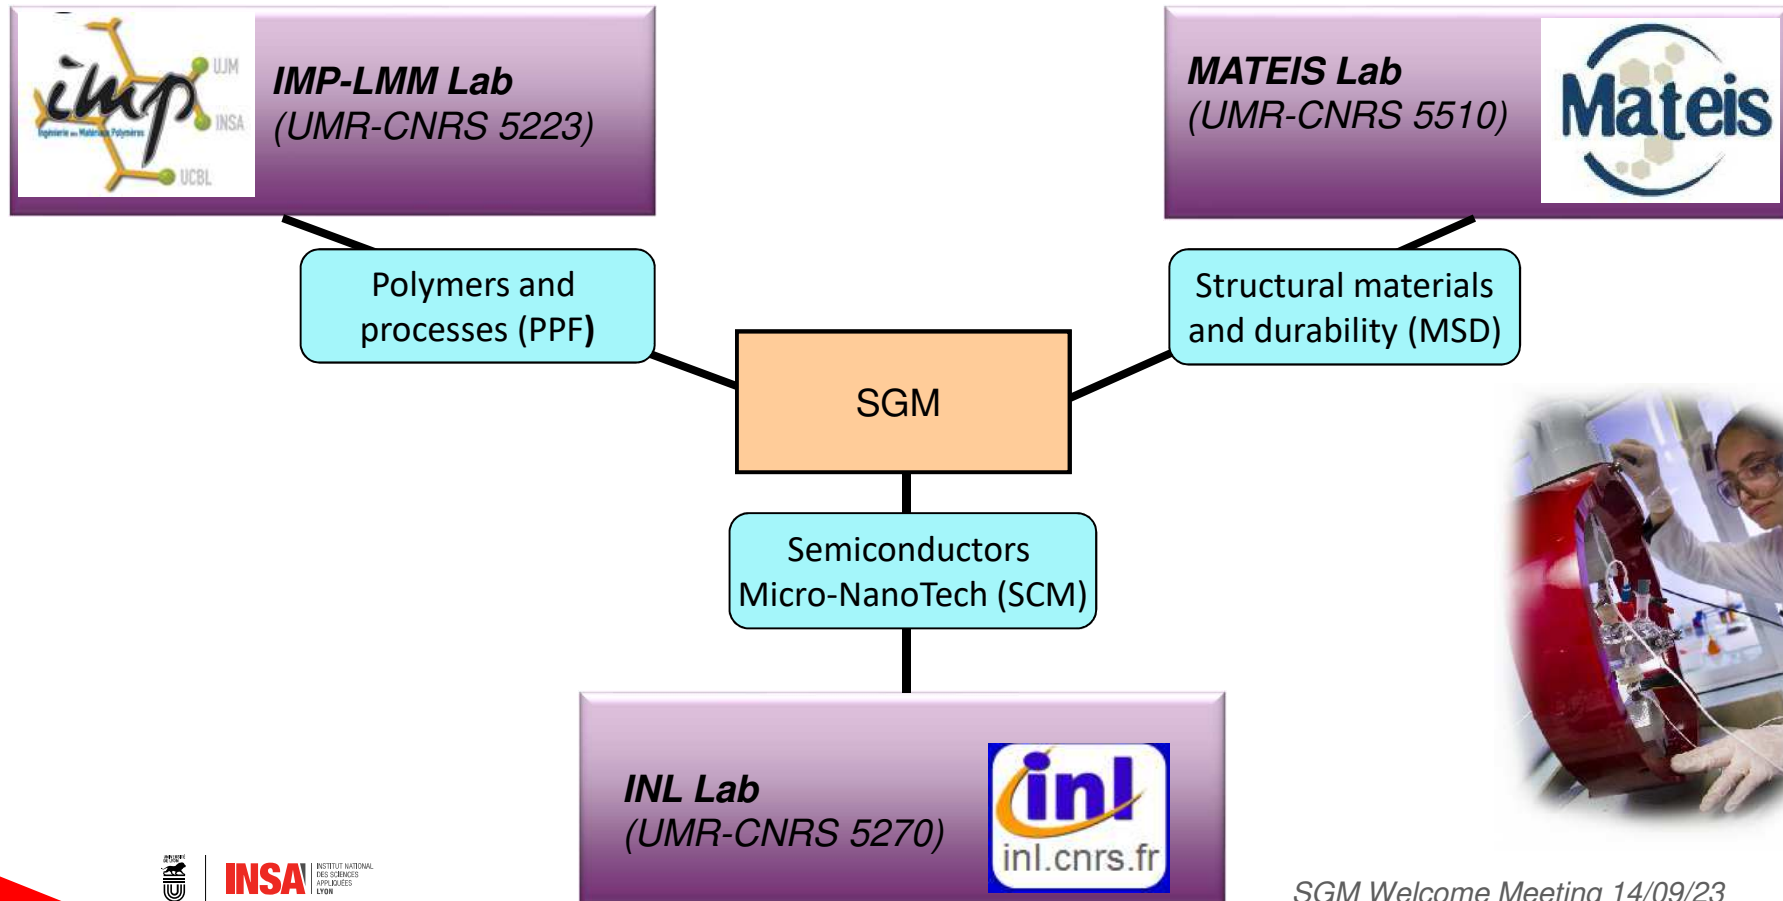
imp
UJM
INSA
UCBL
Ingénierie des Matériaux Polymères

IMP-LMM Lab
(UMR-CNRS 5223)

MATEIS Lab
(UMR-CNRS 5510)

Mateis

Polymers and processes (PPF)

Structural materials and durability (MSD)

SGM

Semiconductors Micro-NanoTech (SCM)

INL Lab
(UMR-CNRS 5270)

inl
inl.cnrs.fr

INSA INSTITUT NATIONAL DES SCIENCES APPLIQUÉES LYON

SGM Welcome Meeting 14/09/23